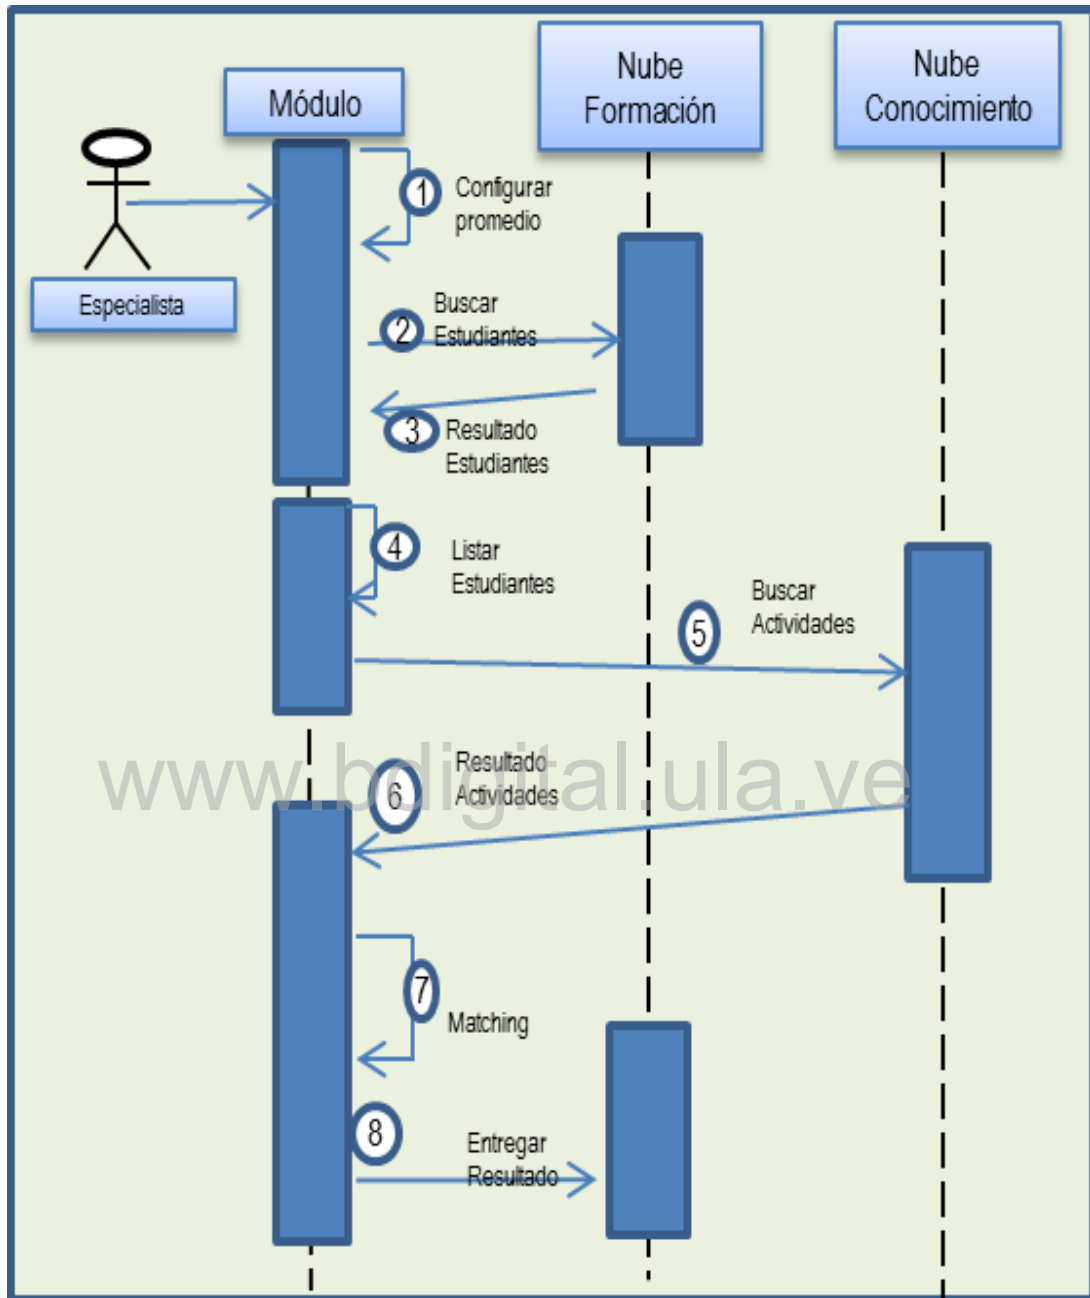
Módulo

Nube Formación

Nube Conocimiento

Especialista

1 Configurar promedio

2 Buscar Estudiantes

3 Resultado Estudiantes

4 Listar Estudiantes

5 Buscar Actividades

6 Resultado Actividades

www.bdigital.ula.ve

7 Matching

8 Entregar Resultado